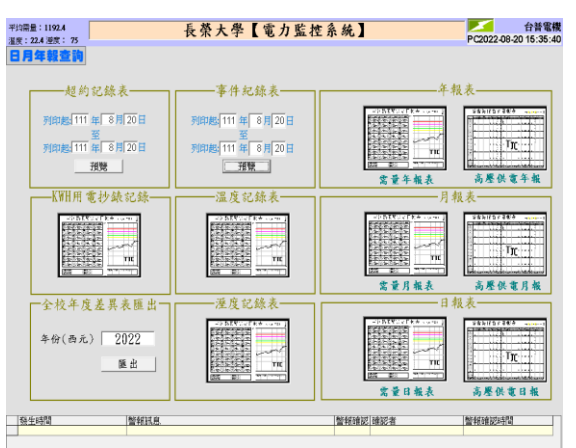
平均需量：1192.4
溫度：22.4 溼度： 75
長榮大學【電力監控系統】
台普電機
PC2022-08-20 15:35:40
日月年報查詢

超約記錄表
列印起:111 年 8 月 20 日
至
列印起:111 年 8 月 20 日
預覽

事件紀錄表
列印起:111 年 8 月 20 日
至
列印起:111 年 8 月 20 日
預覽

年報表
需量年報表
高壓供電年報

KWH用電抄錶記錄

溫度記錄表

月報表
需量月報表
高壓供電月報

全校年度差異表匯出
年份(西元) 2022
匯出

溼度記錄表

日報表
需量日報表
高壓供電日報

| 發生時間 | 警報訊息 | 警報確認 | 確認者 | 警報確認時間 |
|---|---|---|---|---|